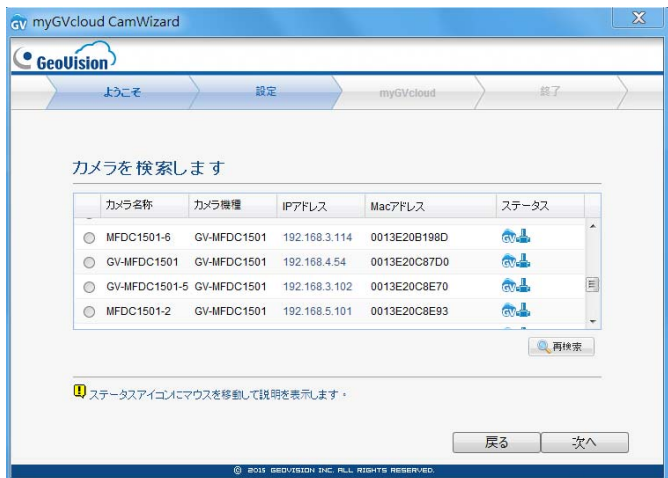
GV myGVcloud CamWizard

GeoVision

ようこそ
設定
myGVcloud
終了

カメラを検索します

| | カメラ名称 | カメラ機種 | IPアドレス | Macアドレス | ステータス |
|---|---|---|---|---|---|
| | MFDC1501-6 | GV-MFDC1501 | 192.168.3.114 | 0013E20B198D | GV |
| | GV-MFDC1501 | GV-MFDC1501 | 192.168.4.54 | 0013E20C87D0 | GV |
| | GV-MFDC1501-5 | GV-MFDC1501 | 192.168.3.102 | 0013E20C8E70 | GV |
| | MFDC1501-2 | GV-MFDC1501 | 192.168.5.101 | 0013E20C8E93 | GV |

再検索

ステータスアイコンにマウスを移動して説明を表示します。

戻る
次へ

© 2015 GEOVISION INC. ALL RIGHTS RESERVED.